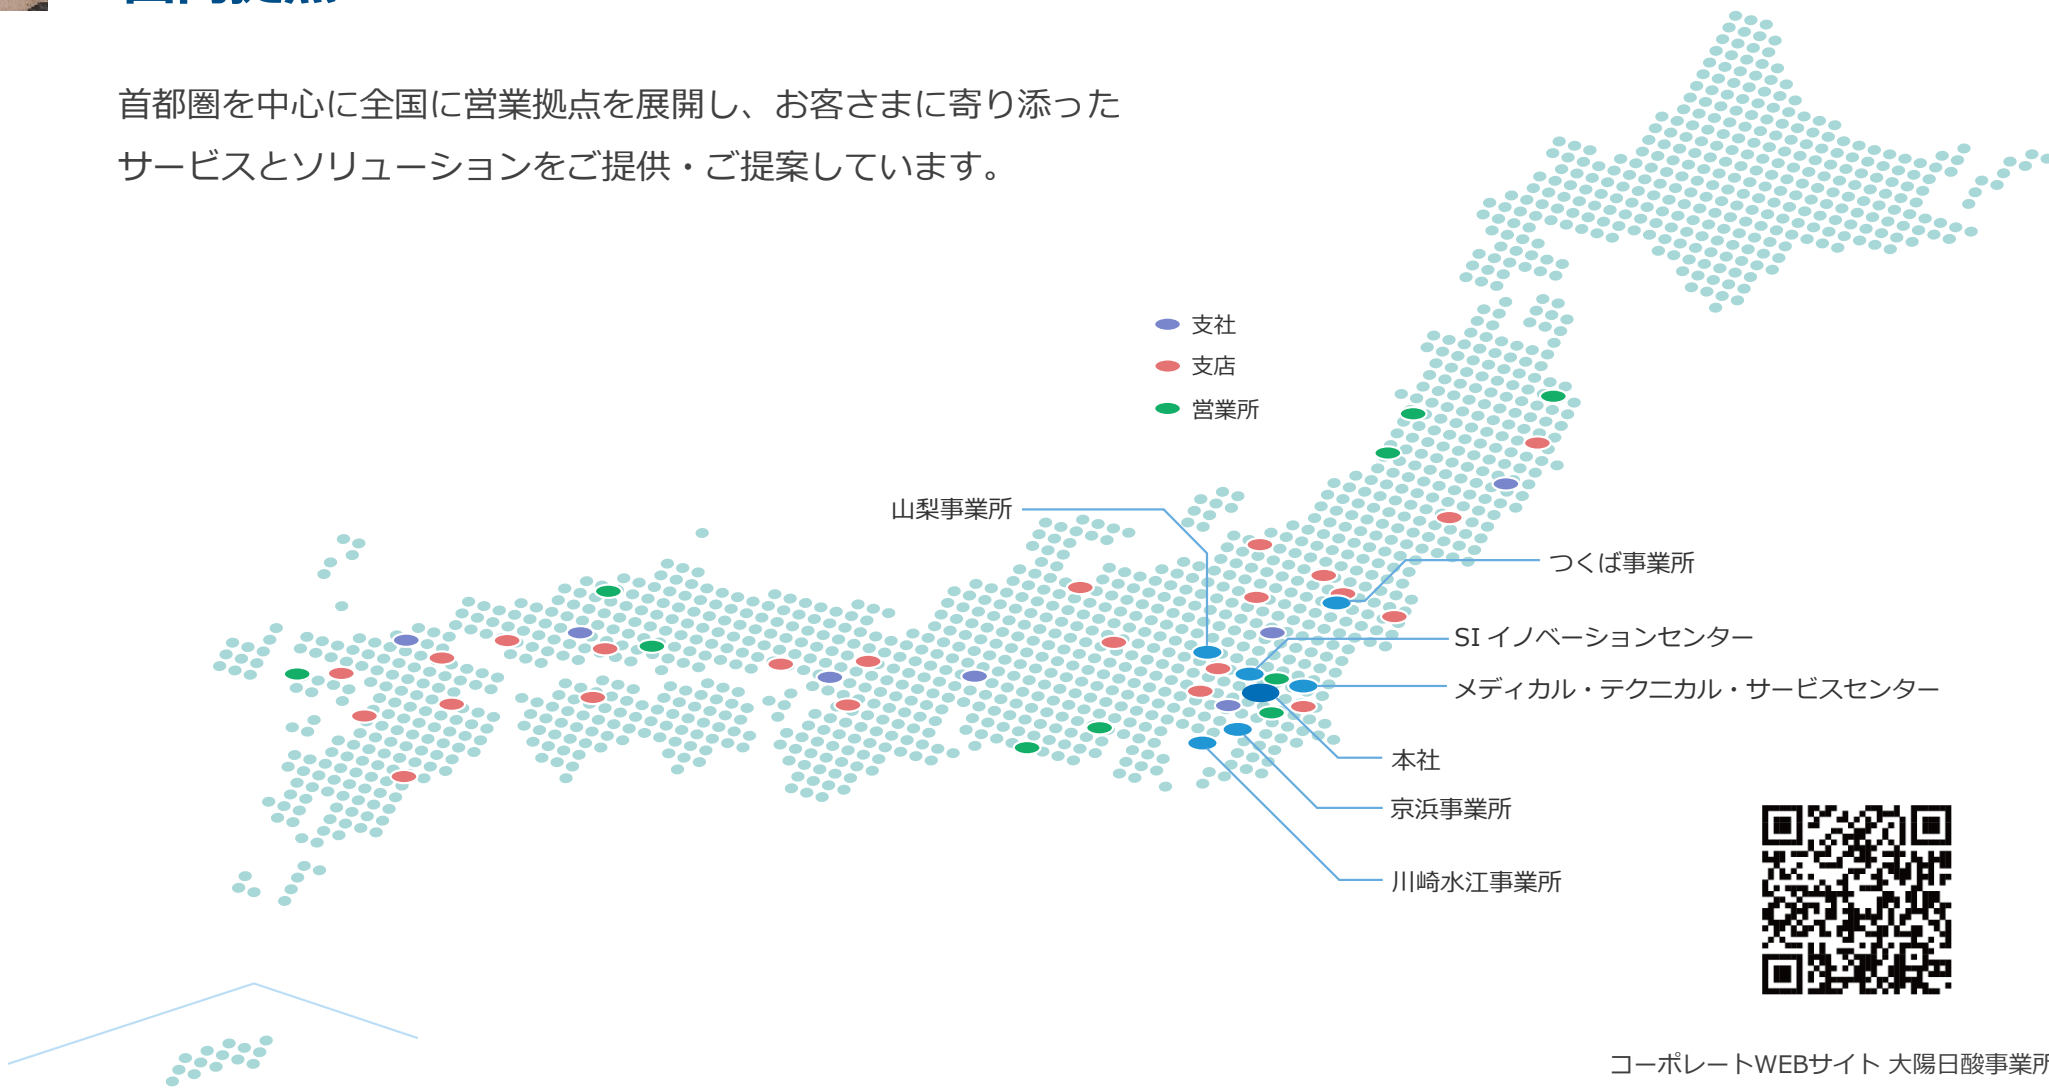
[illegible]

首都圏を中心に全国に営業拠点を展開し、お客さまに寄り添ったサービスとソリューションをご提供・ご提案しています。

支社
支店
営業所

山梨事業所
つくば事業所
SI イノベーションセンター
メディカル・テクニカル・サービスセンター
本社
京浜事業所
川崎水江事業所

コーポレートWEBサイト 大陽日酸事業所